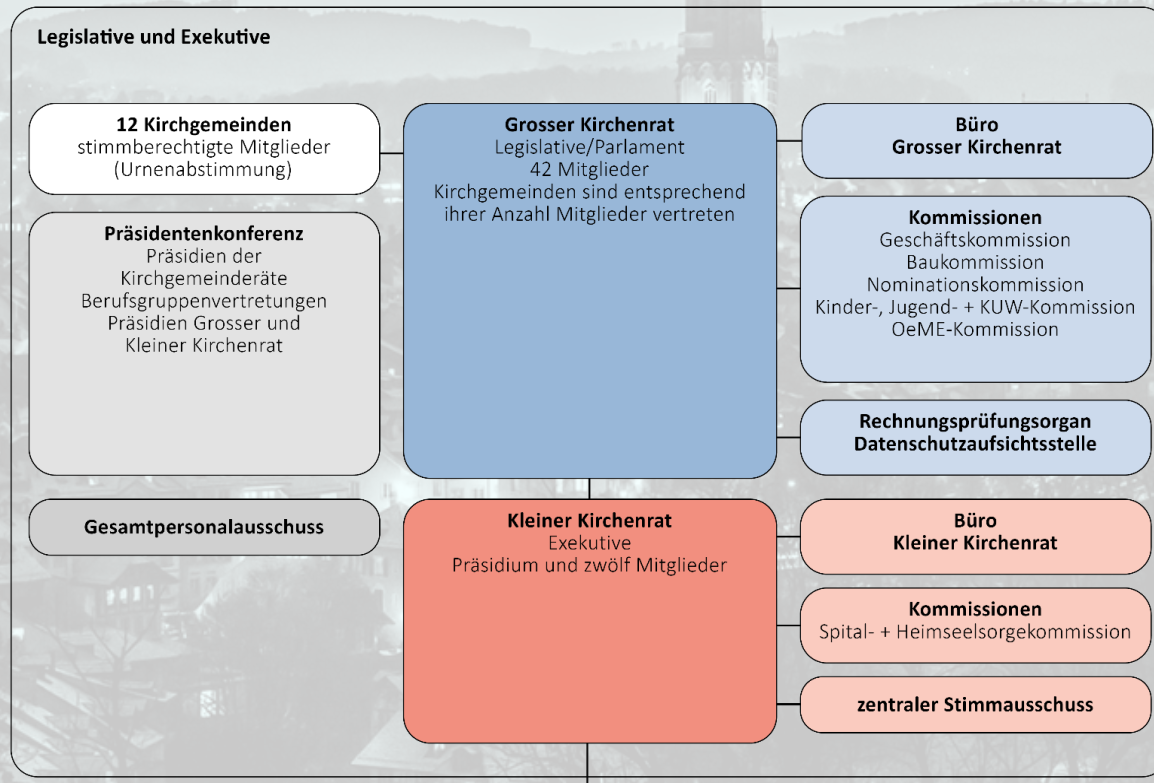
Legislative und Exekutive

12 Kirchgemeinden
stimmberechtigte Mitglieder
(Urnenabstimmung)

Grosser Kirchenrat
Legislative/Parlament
42 Mitglieder
Kirchgemeinden sind entsprechend ihrer Anzahl Mitglieder vertreten

Büro
Grosser Kirchenrat

Präsidentenkonferenz
Präsidien der Kirchgemeinderäte
Berufsgruppenvertretungen
Präsidien Grosser und Kleiner Kirchenrat

Kommissionen
Geschäftskommission
Baukommission
Nominationskommission
Kinder-, Jugend- + KUW-Kommission
OeME-Kommission

Rechnungsprüfungsorgan
Datenschutzaufsichtsstelle

Gesamtpersonalausschuss

Kleiner Kirchenrat
Exekutive
Präsidium und zwölf Mitglieder

Büro
Kleiner Kirchenrat

Kommissionen
Spital- + Heimseelsorgekommission

zentraler Stimmausschuss